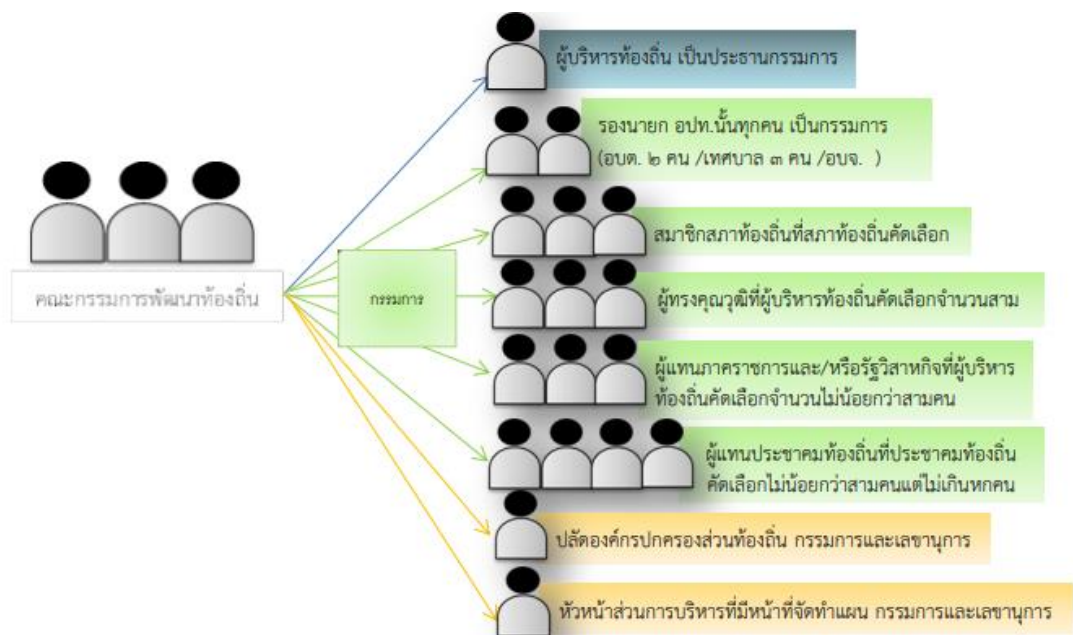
คณะกรรมการพัฒนาท้องถิ่น

กรรมการ

ผู้บริหารท้องถิ่น เป็นประธานกรรมการ

รองนายก อปท.นั้นทุกคน เป็นกรรมการ (อบต. ๒ คน /เทศบาล ๓ คน /อบจ. )

สมาชิกสภาท้องถิ่นที่สภาท้องถิ่นคัดเลือก

ผู้ทรงคุณวุฒิที่ผู้บริหารท้องถิ่นคัดเลือกจำนวนสาม

ผู้แทนภาคราชการและ/หรือรัฐวิสาหกิจที่ผู้บริหารท้องถิ่นคัดเลือกจำนวนไม่น้อยกว่าสามคน

ผู้แทนประชาคมท้องถิ่นที่ประชาคมท้องถิ่นคัดเลือกไม่น้อยกว่าสามคนแต่ไม่เกินหกคน

ปลัดองค์กรปกครองส่วนท้องถิ่น กรรมการและเลขานุการ

หัวหน้าส่วนการบริหารที่มีหน้าที่จัดทำแผน กรรมการและเลขานุการ